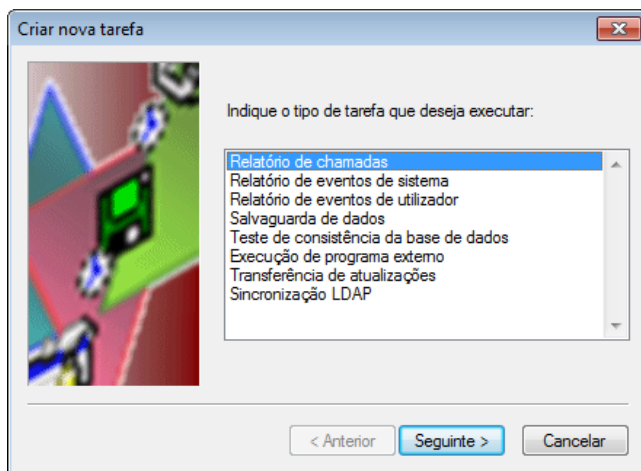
Criar nova tarefa

Indique o tipo de tarefa que deseja executar:

Relatório de chamadas
Relatório de eventos de sistema
Relatório de eventos de utilizador
Salvaguarda de dados
Teste de consistência da base de dados
Execução de programa externo
Transferência de atualizações
Sincronização LDAP

< Anterior
Seguinte >
Cancelar